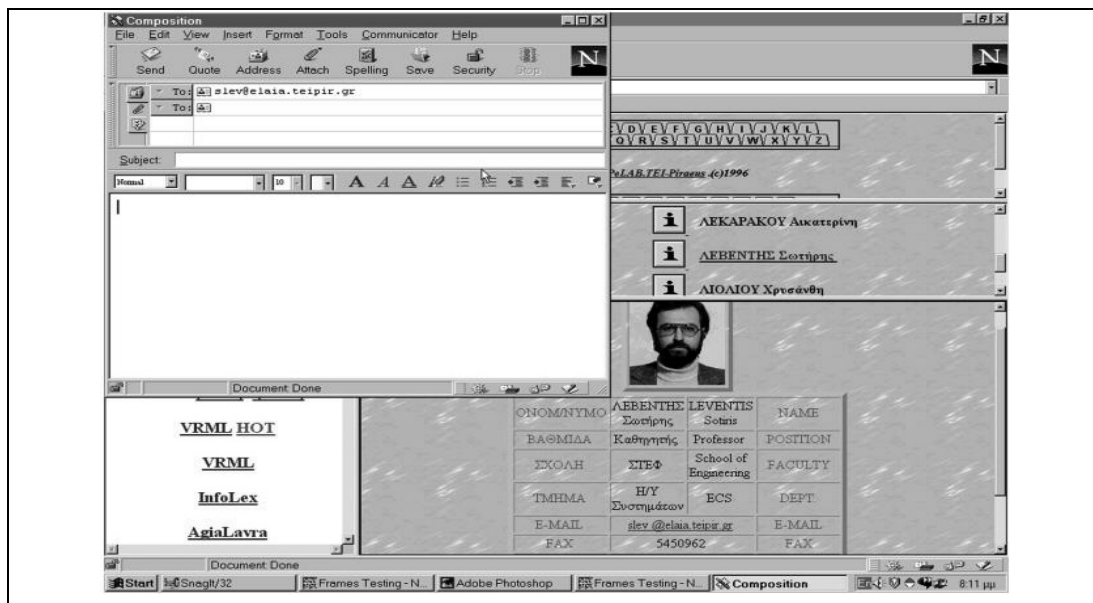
Composition

File Edit View Insert Format Tools Communicator Help

Send Quote Address Attach Spelling Save Security Stop

To: slev@elaia.teipir.gr

To:

Subject:

Normal 10

A A A

Document Done

D E F G H I J K L
O R S T U V W X Y Z

PeLAB.TEI-Piraeus (c)1996

ΛΕΚΑΡΑΚΟΥ Αικατερίνη

ΛΕΒΕΝΤΗΣ Σωτήρης

ΛΙΟΛΙΟΥ Χρυσάνθη

VRML HOT

VRML

InfoLex

AgiaLavra

| ΟΝΟΜ/ΝΥΜΟ | ΛΕΒΕΝΤΗΣ Σωτήρης | LEVENTIS Sotiris | NAME |
|---|---|---|---|
| ΒΑΘΜΙΔΑ | Καθηγητής | Professor | POSITION |
| ΣΧΟΛΗ | ΣΤΕΦ | School of Engineering | FACULTY |
| ΤΜΗΜΑ | Η/Υ Συστημάτων | ECS | DEPT |
| E-MAIL | slev @elaia.teipir.gr | | E-MAIL |
| FAX | 5450962 | | FAX |

Document Done

Start SnagIt/32 Frames Testing - N... Adobe Photoshop Frames Testing - N... Composition 8:11 μμ